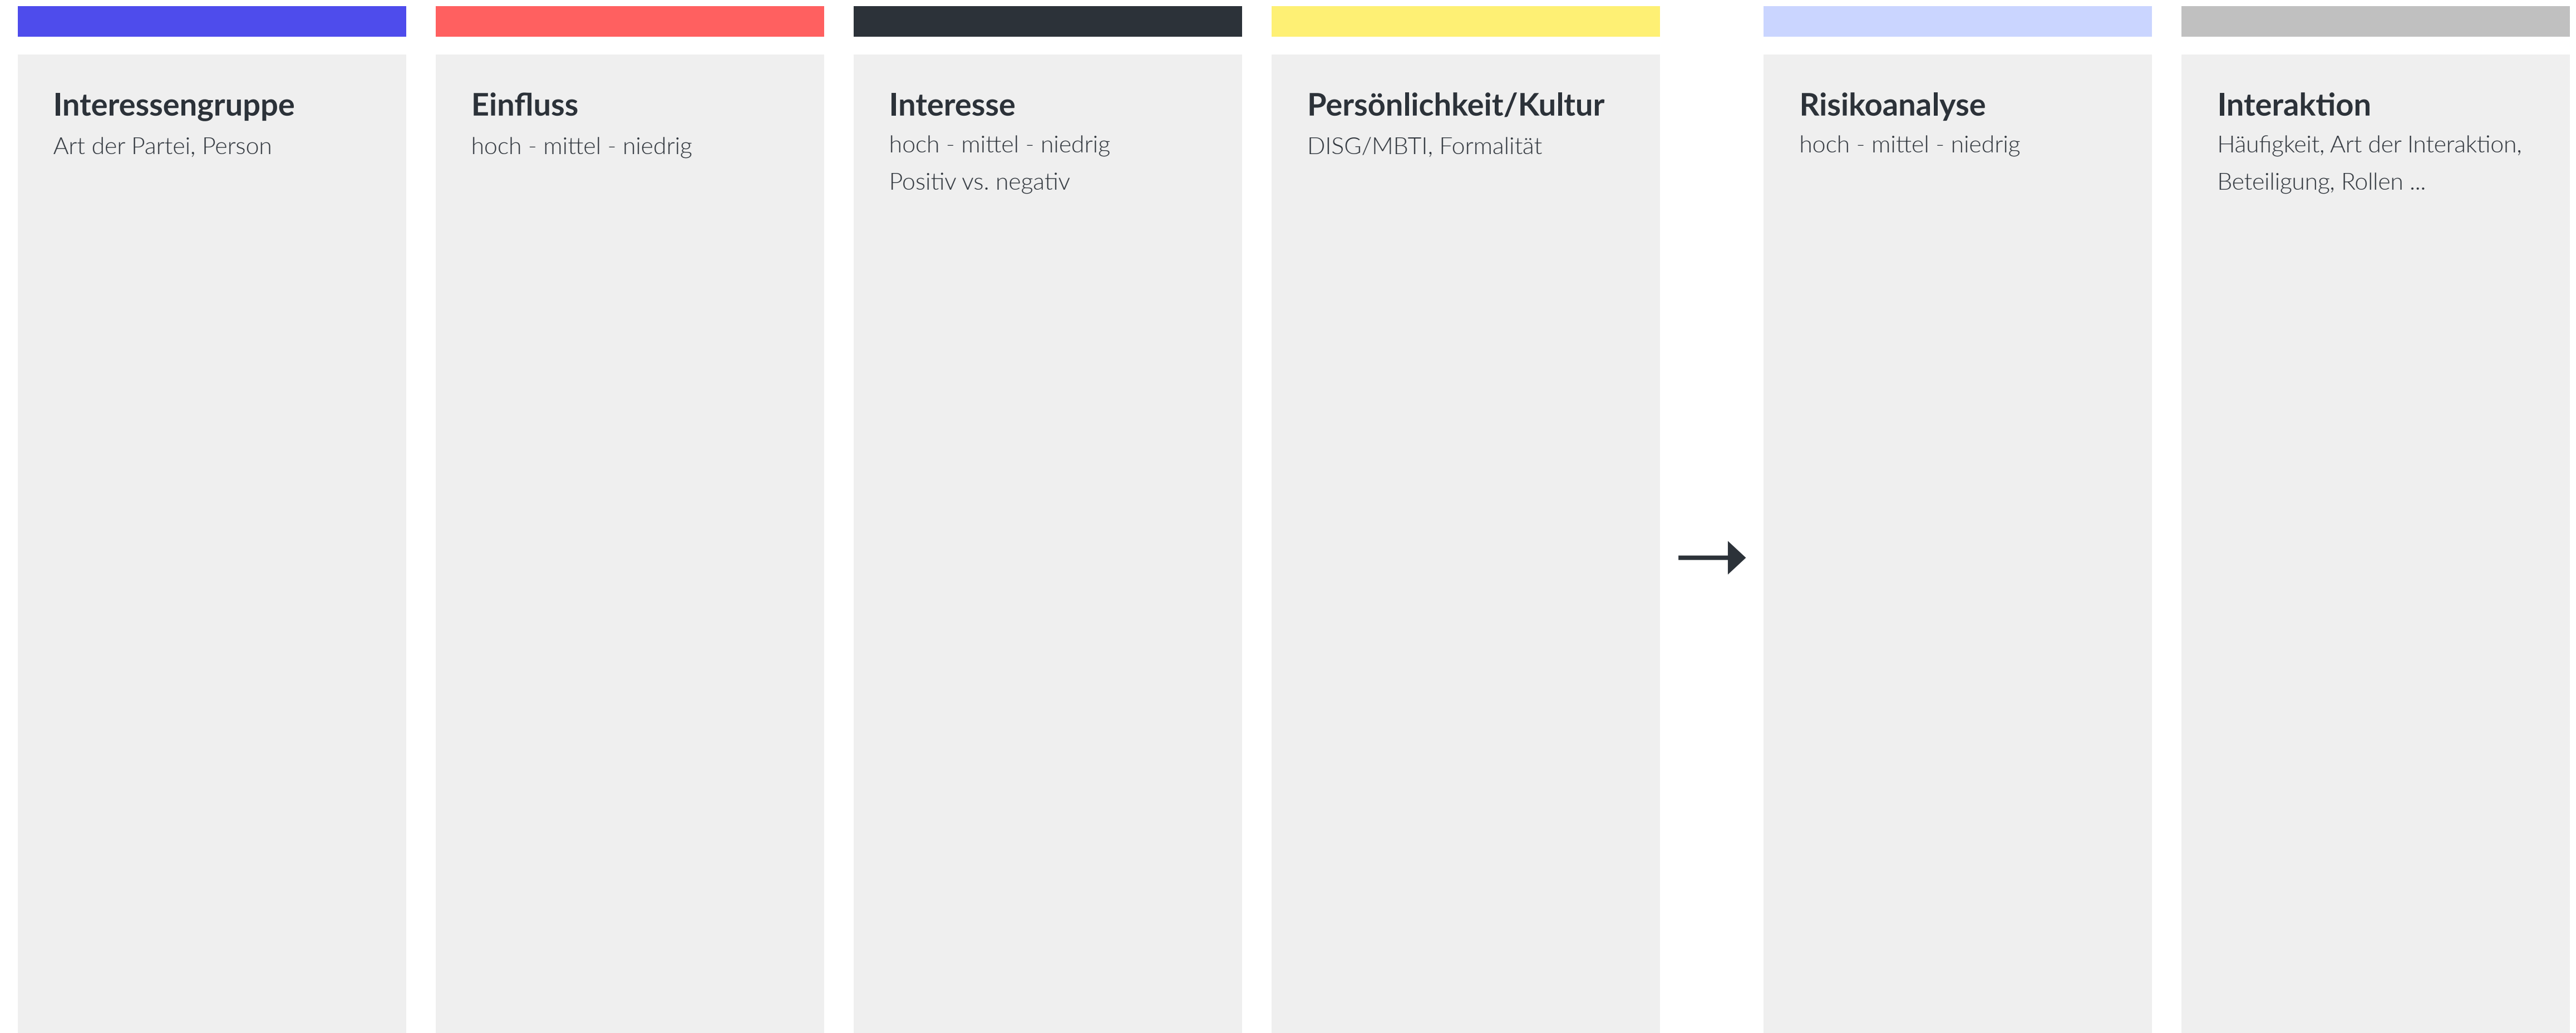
Interessengruppe
Art der Partei, Person

Einfluss
hoch - mittel - niedrig

Interesse
hoch - mittel - niedrig
Positiv vs. negativ

Persönlichkeit/Kultur
DISG/MBTI, Formalität

Risikoanalyse
hoch - mittel - niedrig

Interaktion
Häufigkeit, Art der Interaktion, Beteiligung, Rollen ...